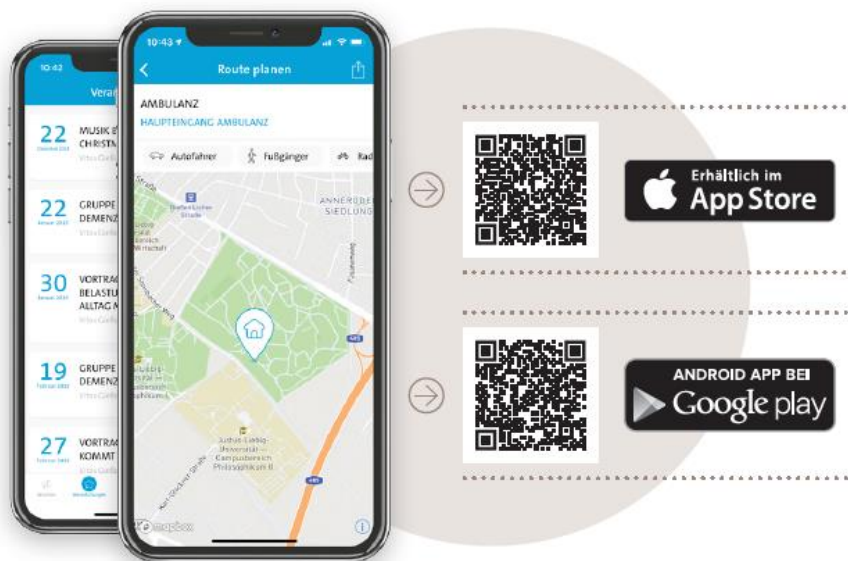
10:42

Vera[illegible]

22 MUSIK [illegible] CHRISTM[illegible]

22 GRUPPE DEMENZ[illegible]

30 VORTRAG BELASTU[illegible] ALLTAG M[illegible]

19 GRUPPE DEMENZ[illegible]

27 VORTRAG KOMMT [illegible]

10:43

Route planen

AMBULANZ

HAUPTEINGANG AMBULANZ

Autofahrer Fußgänger Rad

ANNEROD SIEDLUNG

Justus-Liebig-Universität Campusbereich Philosophikum II

mapbox

Erhältlich im App Store

ANDROID APP BEI Google play